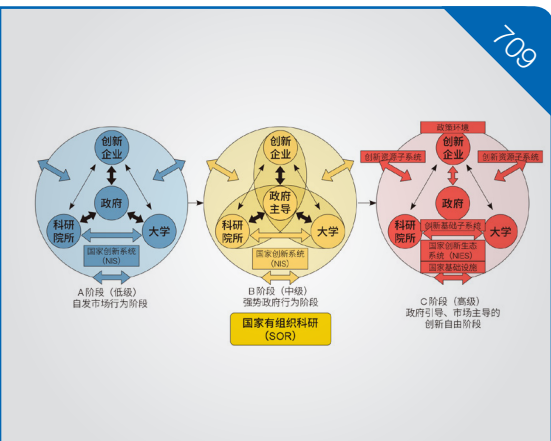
709

创新企业

政府

科研院所

大学

国家创新系统（NIS）

A阶段（低级）
自发市场行为阶段

创新企业

政府主导

科研院所

大学

国家创新系统（NIS）

B阶段（中级）
强势政府行为阶段

国家有组织科研（SOR）

政策环境

创新资源子系统

创新资源子系统

创新企业

政府

科研院所

创新基础子系统

大学

国家创新生态系统（NIES）

国家基础设施

C阶段（高级）
政府引导、市场主导的创新自由阶段